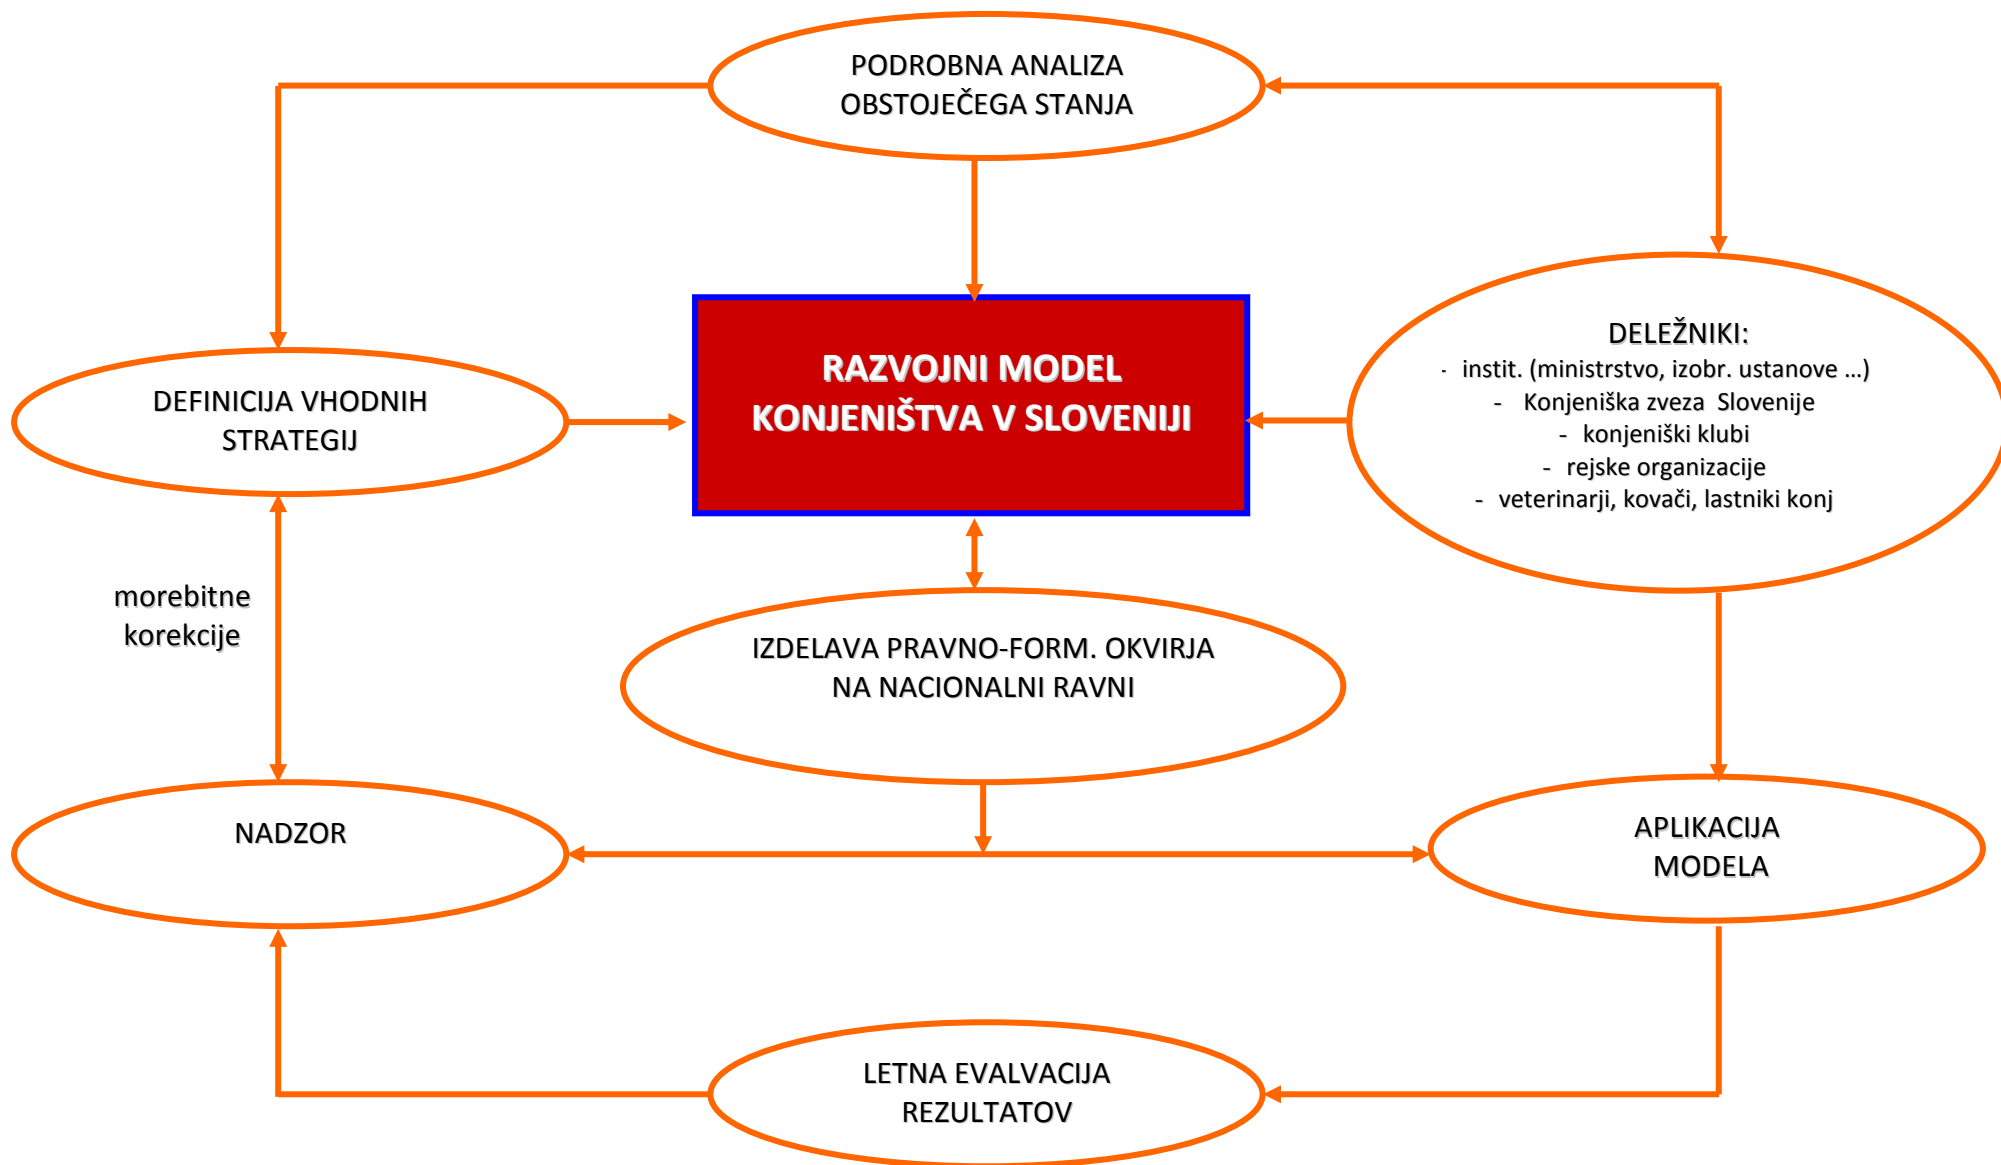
PODROBNA ANALIZA OBSTOJEČEGA STANJA

DEFINICIJA VHODNIH STRATEGIJ

RAZVOJNI MODEL KONJENIŠTVA V SLOVENIJI

DELEŽNIKI:
- instit. (ministrstvo, izobr. ustanove ...)
- Konjeniška zveza Slovenije
- konjeniški klubi
- rejske organizacije
- veterinarji, kovači, lastniki konj

morebitne korekcije

IZDELAVA PRAVNO-FORM. OKVIRJA NA NACIONALNI RAVNI

NADZOR

APLIKACIJA MODELA

LETNA EVALVACIJA REZULTATOV